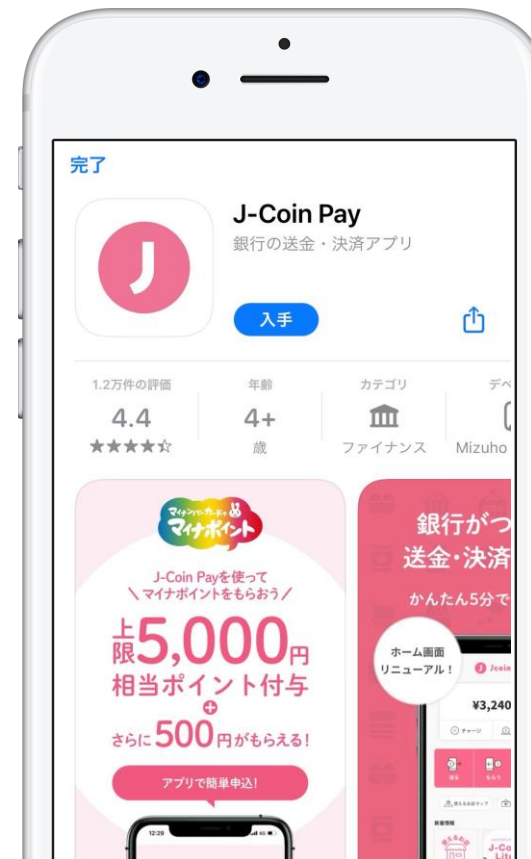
完了

J
J-Coin Pay
銀行の送金・決済アプリ
入手

1.2万件の評価
4.4
★★★★☆

年齢
4+
歳

カテゴリ
ファイナンス

デベ
Mizuho

マイナンバーカードで
マイナポイント
J-Coin Payを使って
＼マイナポイントをもらおう／
上限5,000円
相当ポイント付与
+
さらに500円がもらえる!
アプリで簡単申込!
12:29

銀行がつ
送金・決済
かんたん5分で
ホーム画面
リニューアル!
J Jcoin
¥3,240
チャージ
送る
もらう
使えるお店マップ
新着情報
J-Coin Lite